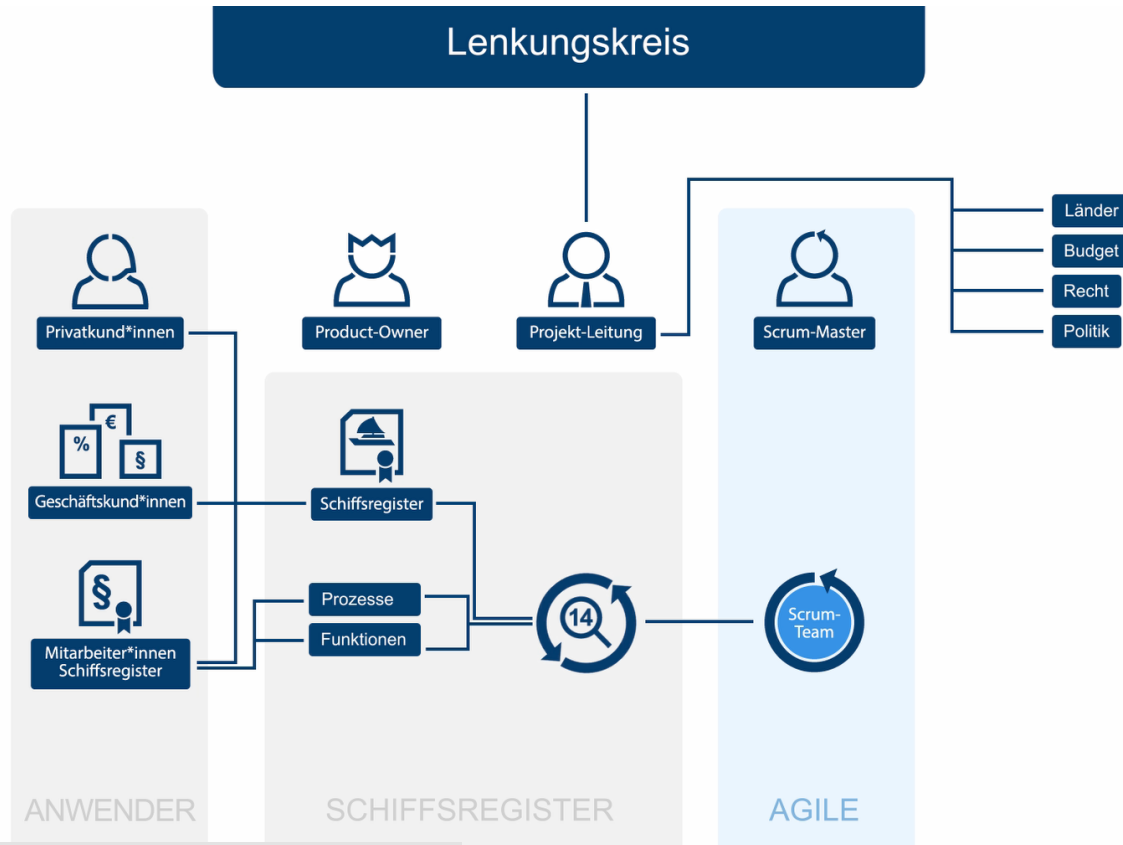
Lenkungskreis

Länder
Budget
Recht
Politik

Privatkund*innen

Product-Owner

Projekt-Leitung

Scrum-Master

%
€
§

Geschäftskund*innen

Schiffsregister

§

Prozesse

Funktionen

14

Scrum-Team

Mitarbeiter*innen Schiffsregister

ANWENDER

SCHIFFSREGISTER

AGILE